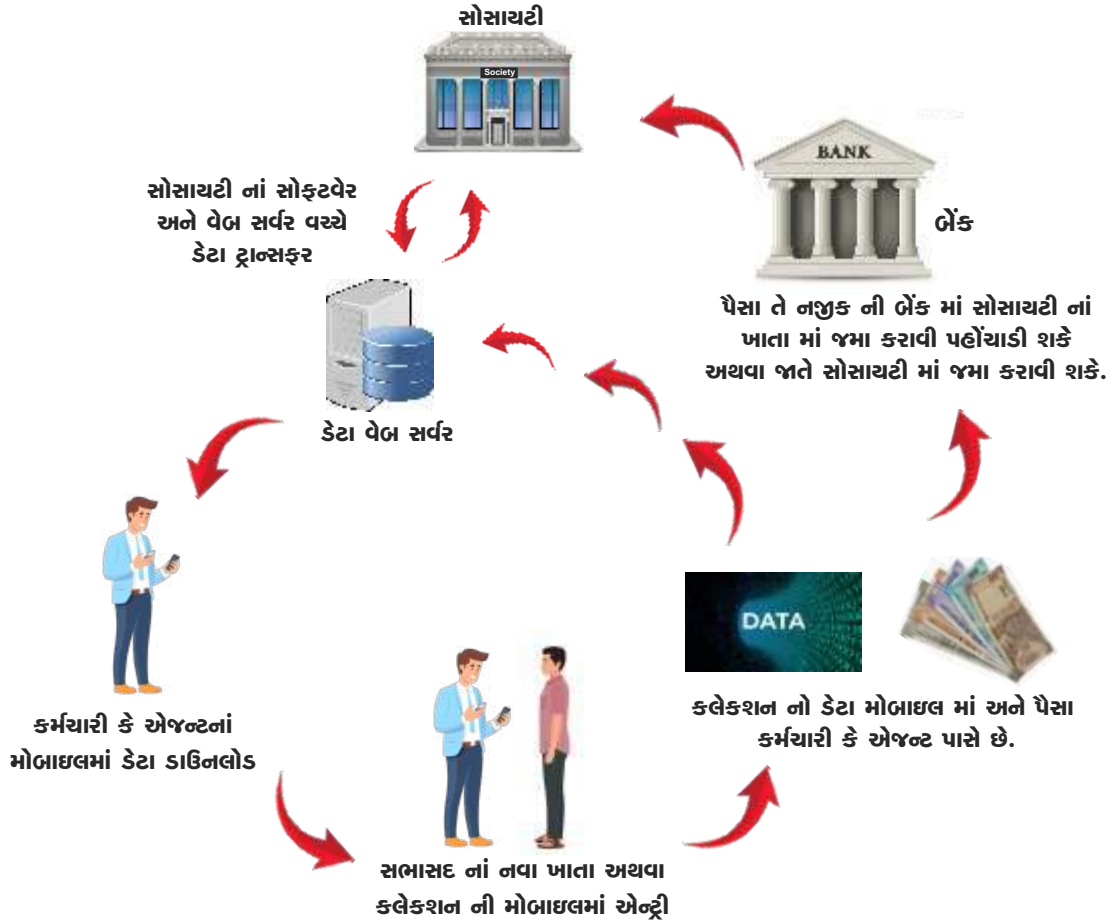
સોસાયટી

Society

BANK

બેંક

સોસાયટી નાં સોફ્ટવેર અને વેબ સર્વર વચ્ચે ડેટા ટ્રાન્સફર

પૈસા તે નજીક ની બેંક માં સોસાયટી નાં ખાતા માં જમા કરાવી પહોંચાડી શકે અથવા જાતે સોસાયટી માં જમા કરાવી શકે.

ડેટા વેબ સર્વર

DATA

કર્મચારી કે એજન્ટનાં મોબાઇલમાં ડેટા ડાઉનલોડ

કલેકશન નો ડેટા મોબાઇલ માં અને પૈસા કર્મચારી કે એજન્ટ પાસે છે.

સભાસદ નાં નવા ખાતા અથવા કલેકશન ની મોબાઇલમાં એન્ટ્રી